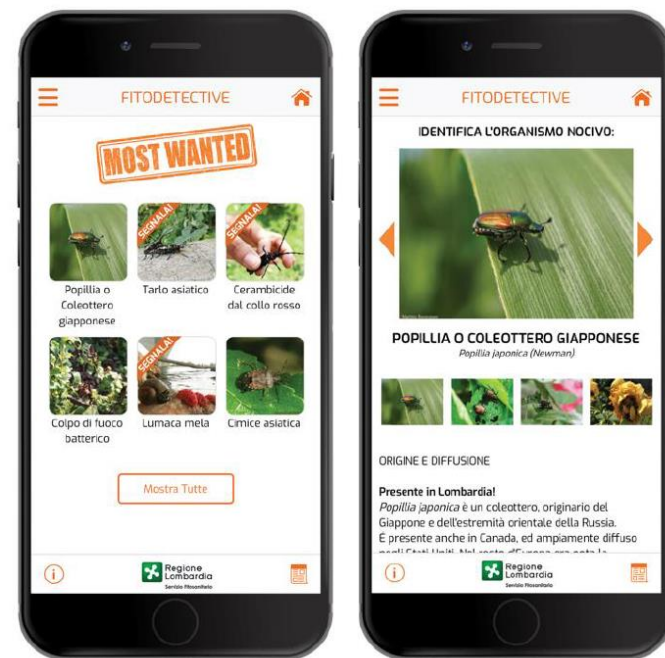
FITODETECTIVE

MOST WANTED

SEGNALA!

SEGNALA!

Popillia o Coleottero giapponese

Tarlo asiatico

Cerambicide dal collo rosso

SEGNALA!

Colpo di fuoco batterico

Lumaca mela

Cimice asiatica

Mostra Tutte

Regione Lombardia
Servizio Fitosanitario

FITODETECTIVE

IDENTIFICA L'ORGANISMO NOCIVO:

POPILLIA O COLEOTTERO GIAPPONESE
*Popillia japonica (Newman)*

ORIGINE E DIFFUSIONE

**Presente in Lombardia!**
*Popillia japonica* è un coleottero, originario del Giappone e dell'estremità orientale della Russia. È presente anche in Canada, ed ampiamente diffuso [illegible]

Regione Lombardia
Servizio Fitosanitario